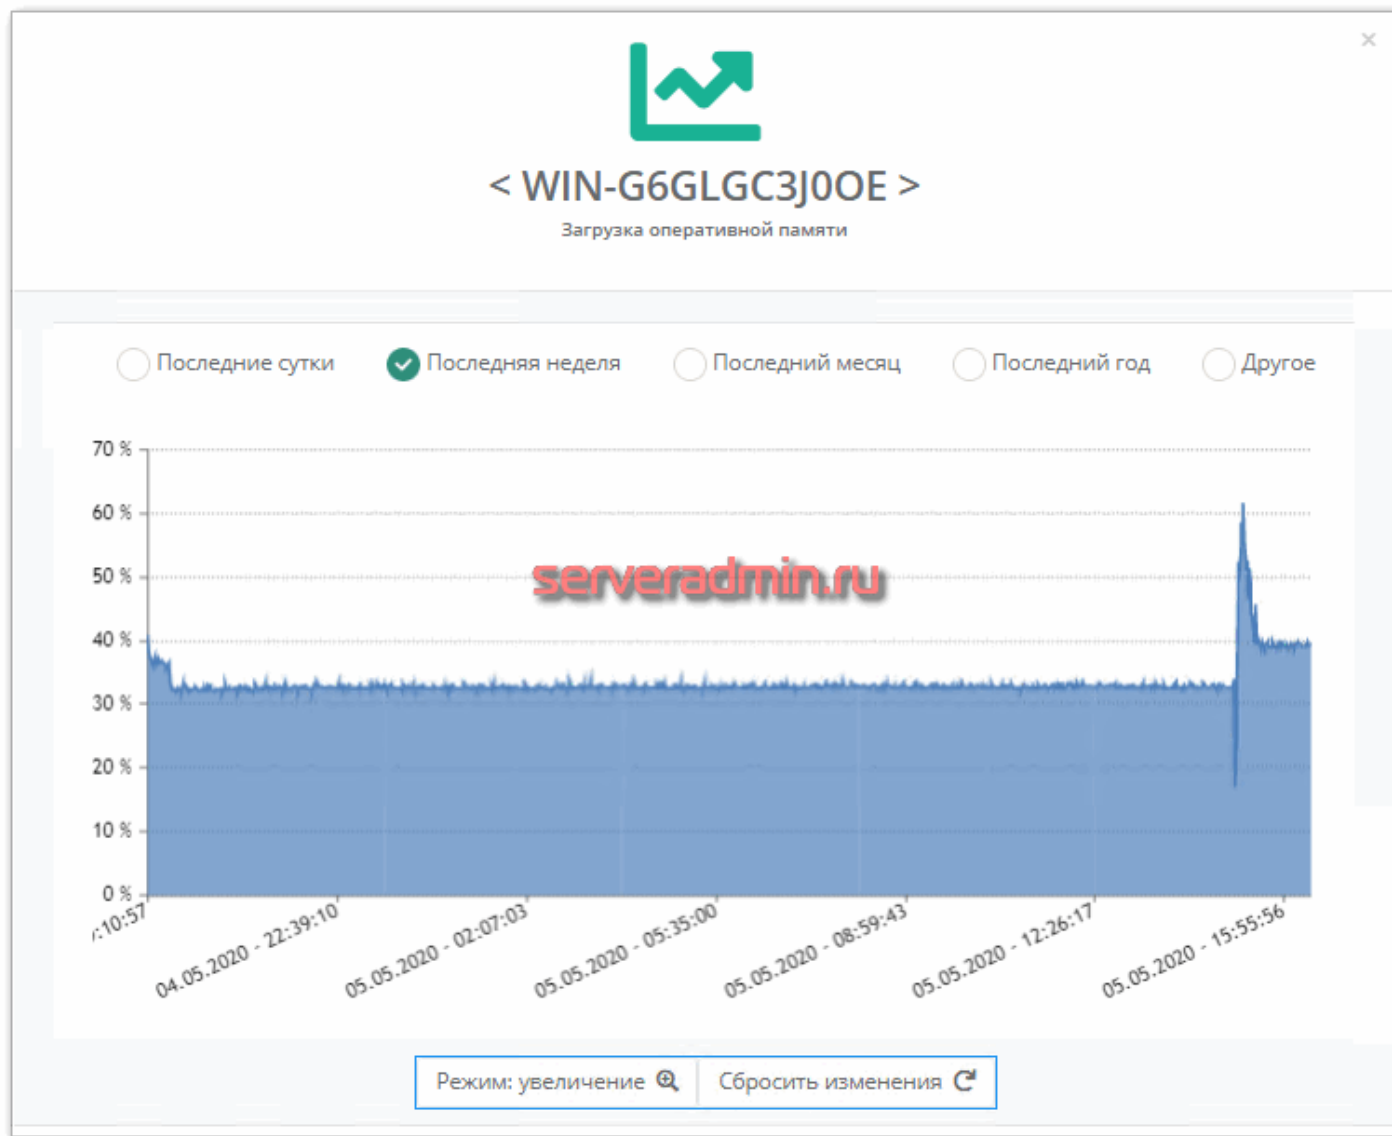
×

< WIN-G6GLGC3J0OE >

Загрузка оперативной памяти

Последние сутки
Последняя неделя
Последний месяц
Последний год
Другое

70 %
60 %
50 %
40 %
30 %
20 %
10 %
0 %

serveradmin.ru

:10:57
04.05.2020 - 22:39:10
05.05.2020 - 02:07:03
05.05.2020 - 05:35:00
05.05.2020 - 08:59:43
05.05.2020 - 12:26:17
05.05.2020 - 15:55:56

Режим: увеличение
Сбросить изменения